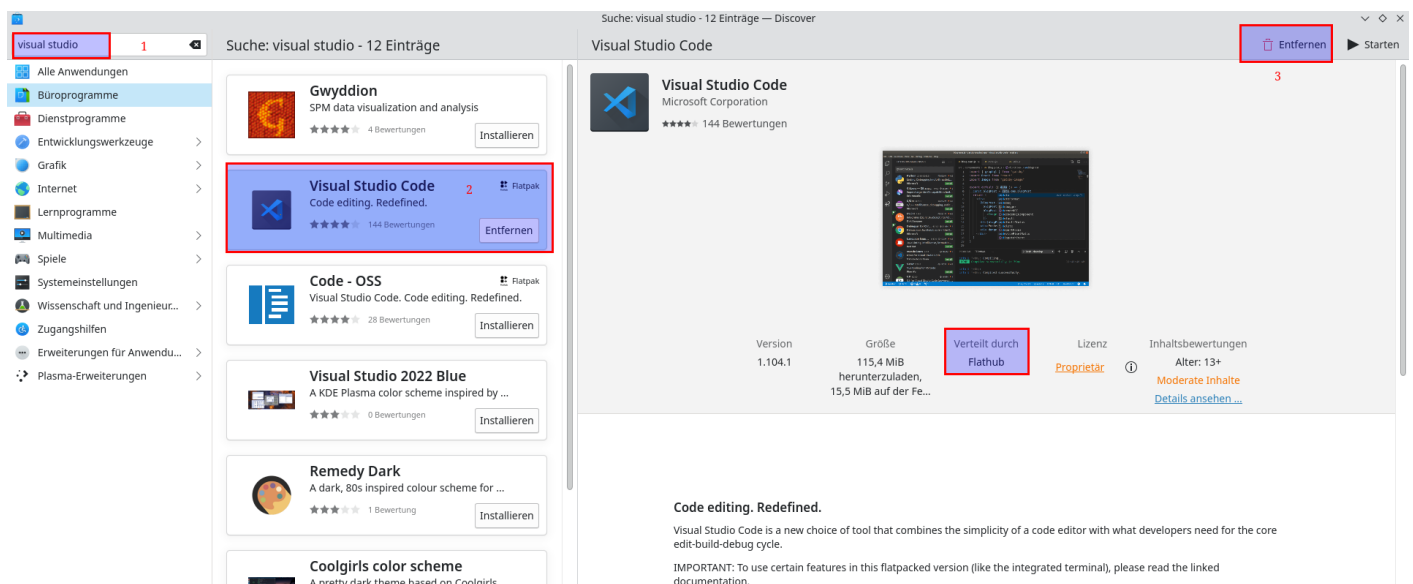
Suche: visual studio - 12 Einträge — Discover

visual studio 1

Alle Anwendungen
Büroprogramme
Dienstprogramme
Entwicklungswerkzeuge
Grafik
Internet
Lernprogramme
Multimedia
Spiele
Systemeinstellungen
Wissenschaft und Ingenieur...
Zugangshilfen
Erweiterungen für Anwendu...
Plasma-Erweiterungen

Suche: visual studio - 12 Einträge

Gwyddion
SPM data visualization and analysis
4 Bewertungen
Installieren

Visual Studio Code 2
Flatpak
Code editing. Redefined.
144 Bewertungen
Entfernen

Code - OSS
Flatpak
Visual Studio Code. Code editing. Redefined.
28 Bewertungen
Installieren

Visual Studio 2022 Blue
A KDE Plasma color scheme inspired by ...
0 Bewertungen
Installieren

Remedy Dark
A dark, 80s inspired colour scheme for ...
1 Bewertung
Installieren

Coolgirls color scheme
A pretty dark theme based on Coolgirls

Visual Studio Code
Entfernen
Starten
3

Visual Studio Code
Microsoft Corporation
144 Bewertungen

Version
1.104.1

Größe
115,4 MiB herunterzuladen, 15,5 MiB auf der Fe...

Verteilt durch
Flathub

Lizenz
Proprietär

Inhaltsbewertungen
Alter: 13+
Moderate Inhalte
Details ansehen ...

Code editing. Redefined.

Visual Studio Code is a new choice of tool that combines the simplicity of a code editor with what developers need for the core edit-build-debug cycle.

IMPORTANT: To use certain features in this flatpacked version (like the integrated terminal), please read the linked documentation.